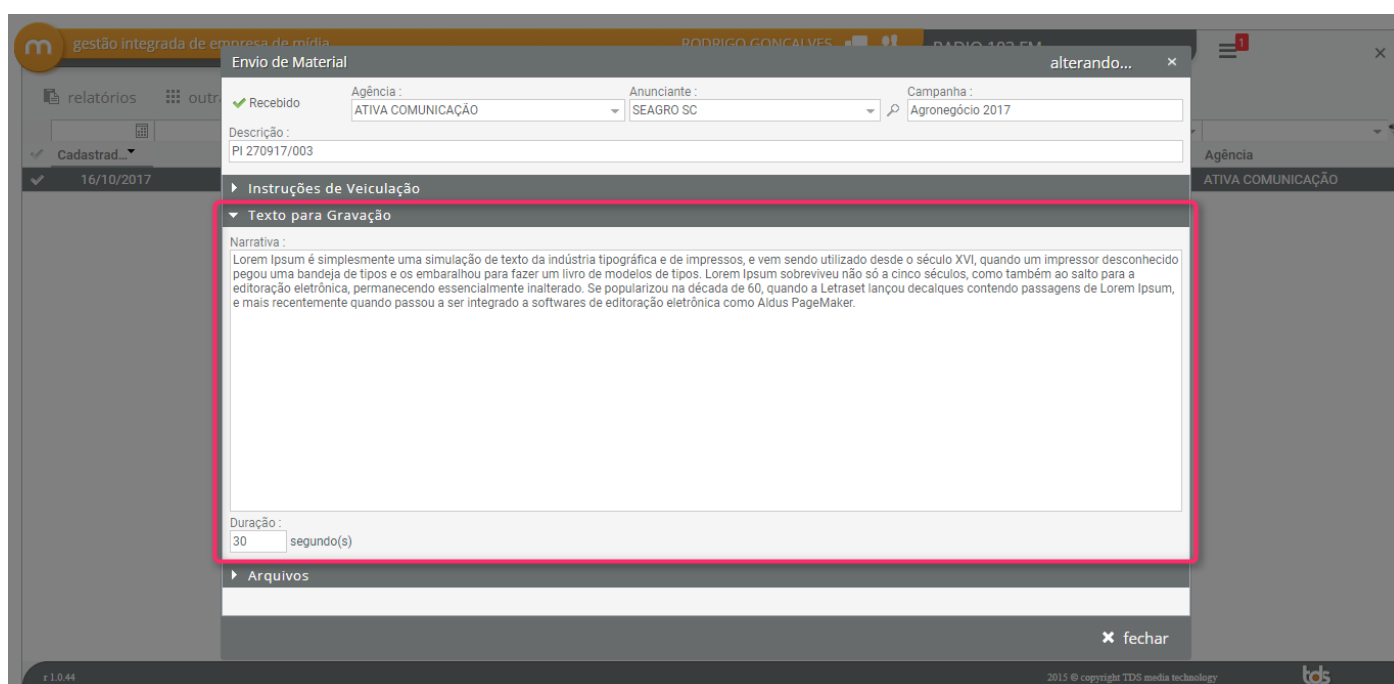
m gestão integrada de empresa de mídia RODRIGO GONCALVES RADIO 103 FM

1

relatórios outra

Cadastrad...

16/10/2017

Agência

ATIVA COMUNICAÇÃO

Envio de Material alterando... ×

✔ Recebido

Agência :
ATIVA COMUNICAÇÃO

Anunciante :
SEAGRO SC

Campanha :
Agronegócio 2017

Descrição :
PI 270917/003

Instruções de Veiculação

Texto para Gravação

Narrativa :
Lorem Ipsum é simplesmente uma simulação de texto da indústria tipográfica e de impressos, e vem sendo utilizado desde o século XVI, quando um impressor desconhecido pegou uma bandeja de tipos e os embaralhou para fazer um livro de modelos de tipos. Lorem Ipsum sobreviveu não só a cinco séculos, como também ao salto para a editoração eletrônica, permanecendo essencialmente inalterado. Se popularizou na década de 60, quando a Letraset lançou decalques contendo passagens de Lorem Ipsum, e mais recentemente quando passou a ser integrado a softwares de editoração eletrônica como Aldus PageMaker.

Duração :
30 segundo(s)

Arquivos

✖ fechar

r 1.0.44

2015 © copyright TDS media technology

tds